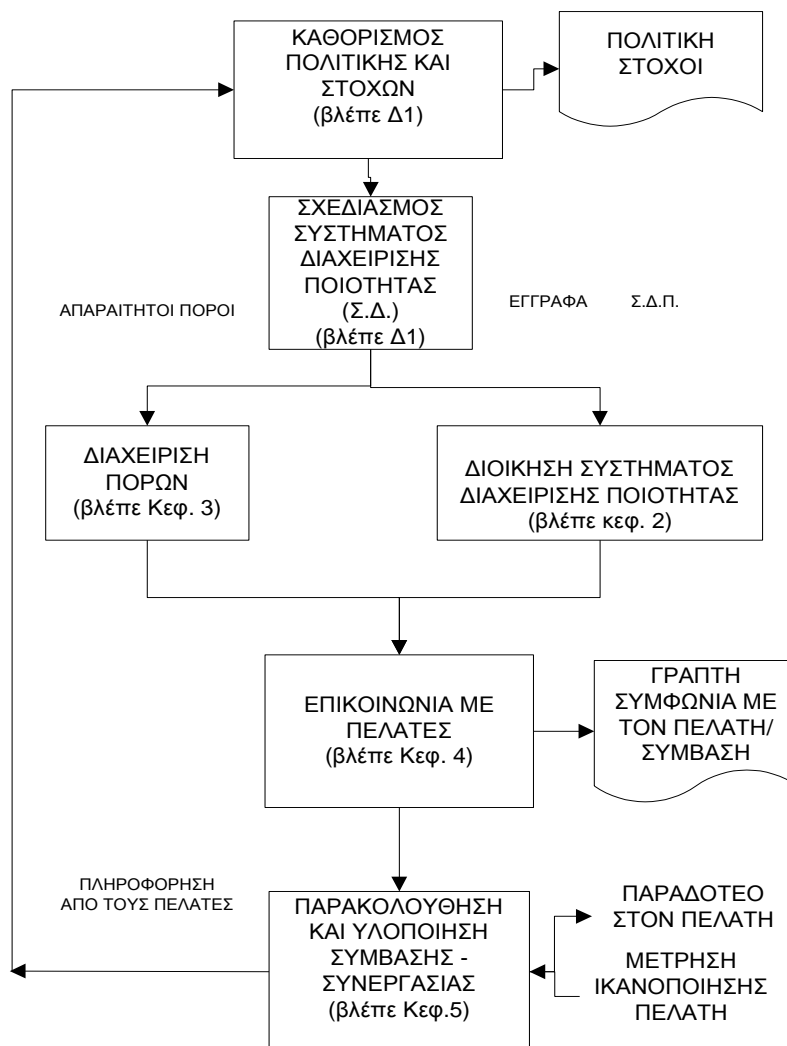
ΚΑΘΟΡΙΣΜΟΣ ΠΟΛΙΤΙΚΗΣ ΚΑΙ ΣΤΟΧΩΝ (βλέπε Δ1)

ΠΟΛΙΤΙΚΗ ΣΤΟΧΟΙ

ΣΧΕΔΙΑΣΜΟΣ ΣΥΣΤΗΜΑΤΟΣ ΔΙΑΧΕΙΡΙΣΗΣ ΠΟΙΟΤΗΤΑΣ (Σ.Δ.) (βλέπε Δ1)

ΑΠΑΡΑΙΤΗΤΟΙ ΠΟΡΟΙ

ΕΓΓΡΑΦΑ Σ.Δ.Π.

ΔΙΑΧΕΙΡΙΣΗ ΠΟΡΩΝ (βλέπε Κεφ. 3)

ΔΙΟΙΚΗΣΗ ΣΥΣΤΗΜΑΤΟΣ ΔΙΑΧΕΙΡΙΣΗΣ ΠΟΙΟΤΗΤΑΣ (βλέπε κεφ. 2)

ΕΠΙΚΟΙΝΩΝΙΑ ΜΕ ΠΕΛΑΤΕΣ (βλέπε Κεφ. 4)

ΓΡΑΠΤΗ ΣΥΜΦΩΝΙΑ ΜΕ ΤΟΝ ΠΕΛΑΤΗ/ ΣΥΜΒΑΣΗ

ΠΛΗΡΟΦΟΡΗΣΗ ΑΠΟ ΤΟΥΣ ΠΕΛΑΤΕΣ

ΠΑΡΑΚΟΛΟΥΘΗΣΗ ΚΑΙ ΥΛΟΠΟΙΗΣΗ ΣΥΜΒΑΣΗΣ - ΣΥΝΕΡΓΑΣΙΑΣ (βλέπε Κεφ.5)

ΠΑΡΑΔΟΤΕΟ ΣΤΟΝ ΠΕΛΑΤΗ

ΜΕΤΡΗΣΗ ΙΚΑΝΟΠΟΙΗΣΗΣ ΠΕΛΑΤΗ